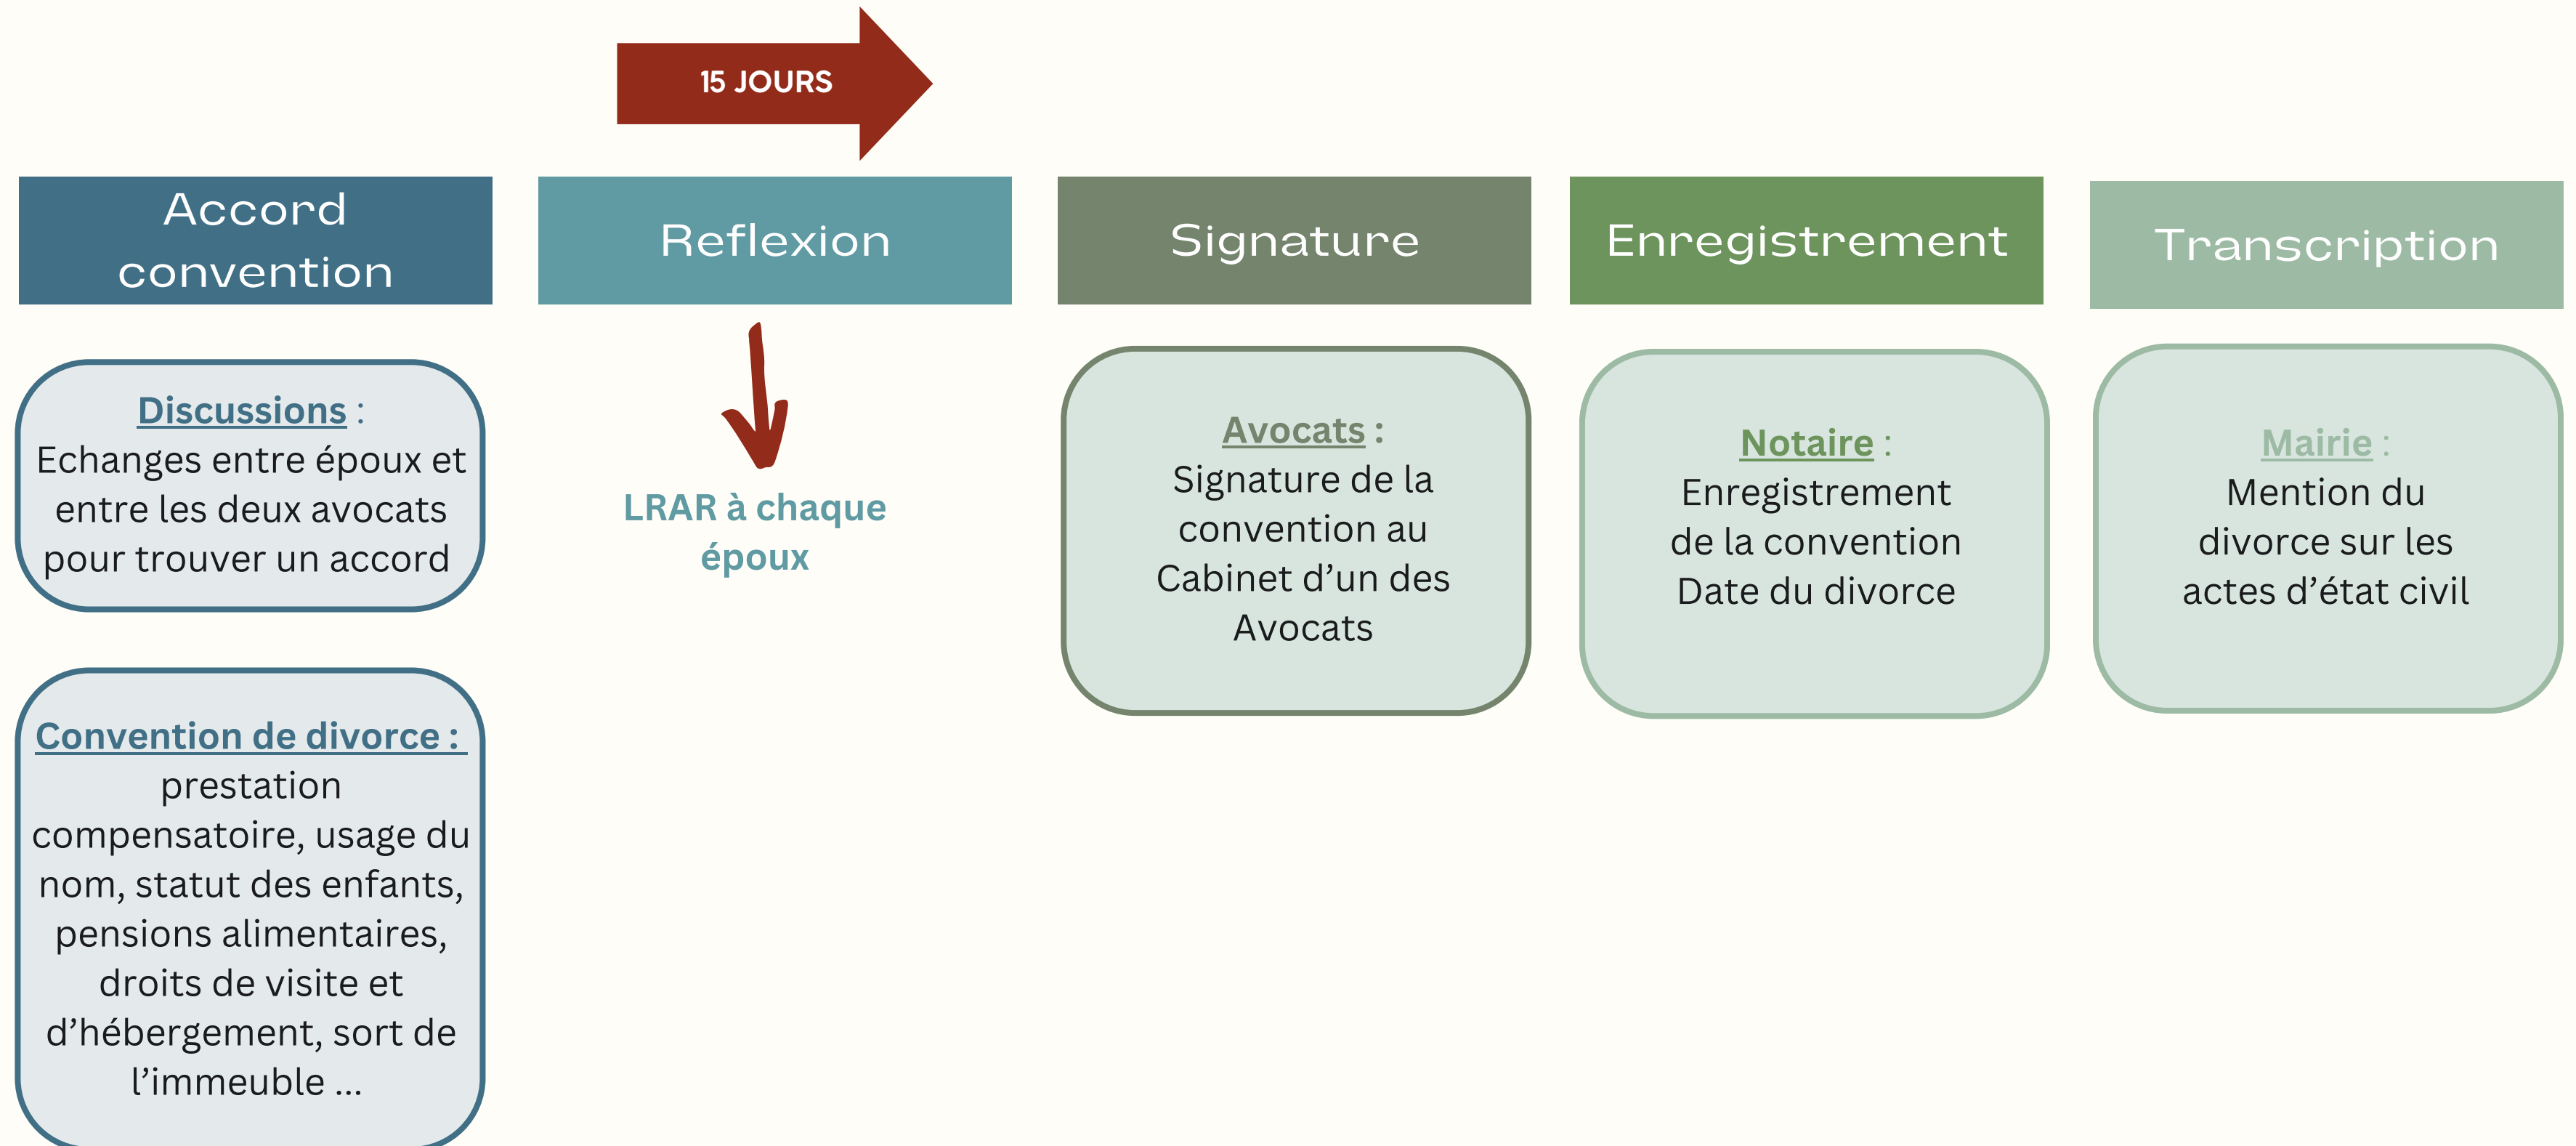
15 JOURS

Accord convention

Reflexion

Signature

Enregistrement

Transcription

Discussions : Echanges entre époux et entre les deux avocats pour trouver un accord

LRAR à chaque époux

Avocats : Signature de la convention au Cabinet d'un des Avocats

Notaire : Enregistrement de la convention Date du divorce

Mairie : Mention du divorce sur les actes d'état civil

Convention de divorce : prestation compensatoire, usage du nom, statut des enfants, pensions alimentaires, droits de visite et d'hébergement, sort de l'immeuble ...